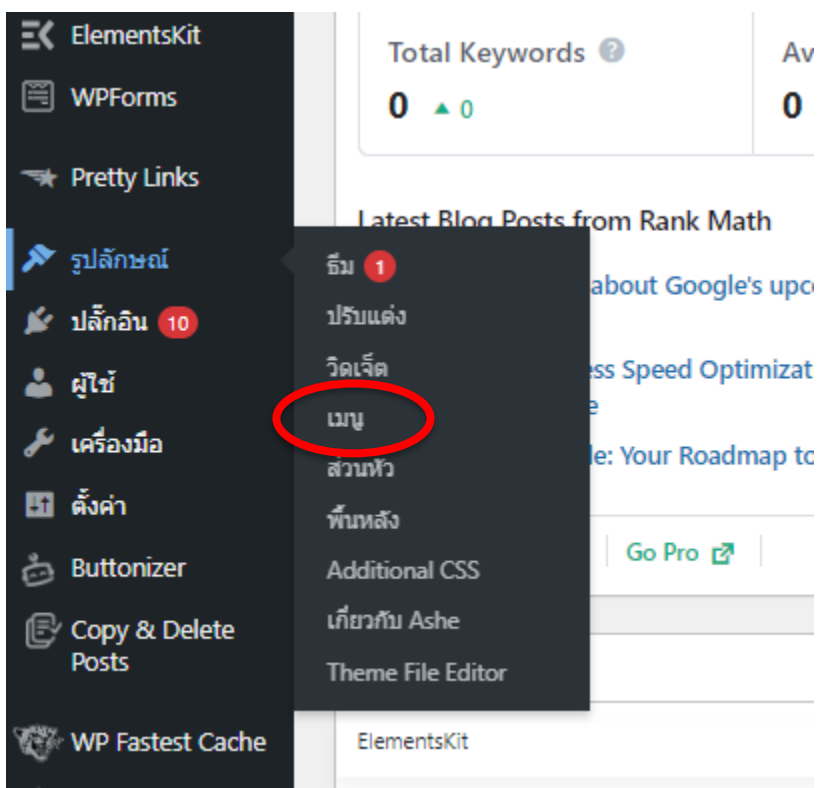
ElementsKit
WPForms
Pretty Links
รูปลักษณ์
ปลั๊กอิน 10
ผู้ใช้
เครื่องมือ
ตั้งค่า
Buttonizer
Copy & Delete Posts
WP Fastest Cache

ธีม 1
ปรับแต่ง
วิดเจ็ต
เมนู
ส่วนหัว
พื้นหลัง
Additional CSS
เกี่ยวกับ Ashe
Theme File Editor

Total Keywords
0 0
Av
0

Latest Blog Posts from Rank Math
about Google's upc
ess Speed Optimizat
e
le: Your Roadmap to

Go Pro

ElementsKit